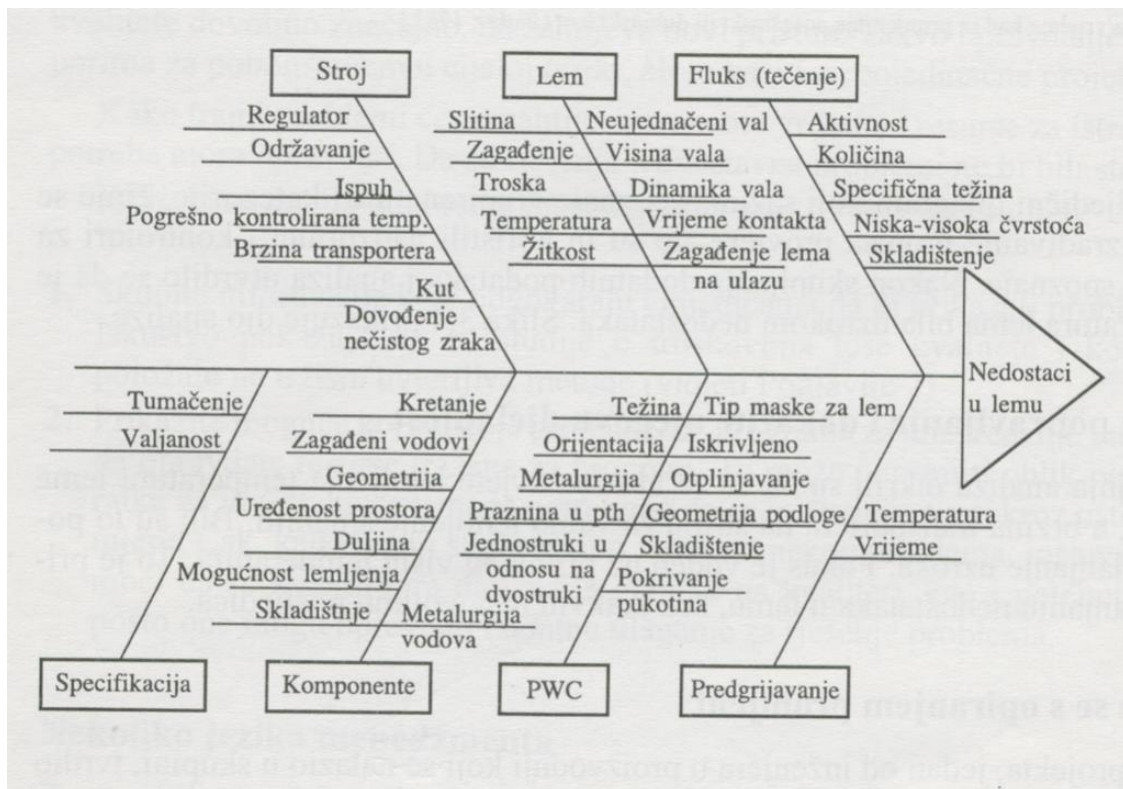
Stroj

Regulator
Održavanje
Ispuh
Pogrešno kontrolirana temp.
Brzina transportera
Kut
Dovođenje nečistog zraka

Lem

Slitina
Zagađenje
Troska
Temperatura
Žitkost
Neujednačeni val
Visina vala
Dinamika vala
Vrijeme kontakta
Zagađenje lema na ulazu

Fluks (tečenje)

Aktivnost
Količina
Specifična težina
Niska-visoka čvrstoća
Skladištenje

Nedostaci u lemu

Tumačenje
Valjanost
Mogućnost lemljenja
Skladištnje

Kretanje
Zagađeni vodovi
Geometrija
Uređenost prostora
Duljina
Metalurgija vodova

Težina
Orijentacija
Metalurgija
Praznina u pth
Jednostruki u odnosu na dvostruki
Tip maske za lem
Iskrivljeno
Otplinjavanje
Geometrija podloge
Skladištenje
Pokrivanje pukotina

Temperatura
Vrijeme

Specifikacija
Komponente
PWC
Predgrijavanje